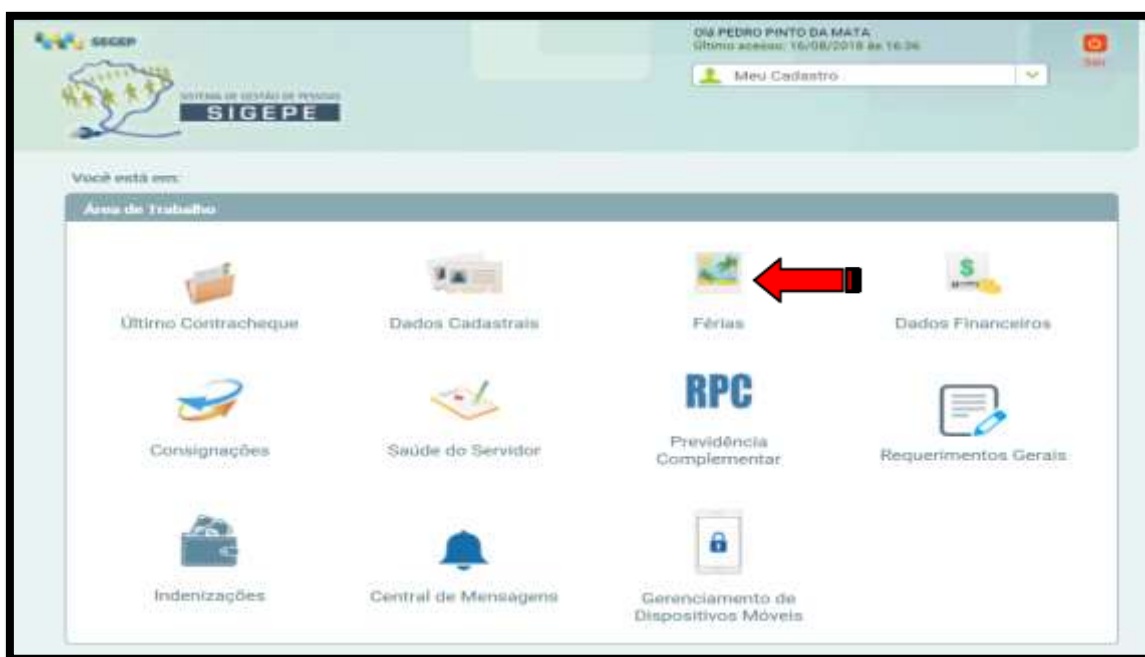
SEGEP

SISTEMA DE GESTÃO DE PESSOAS
SIGEPE

Olá PEDRO PINTO DA MATA
Último acesso: 16/08/2018 às 16:36

Meu Cadastro

Sair

Você está em:

Área de Trabalho

Último Contracheque

Dados Cadastrais

Férias

Dados Financeiros

Consignações

Saúde do Servidor

RPC
Previdência Complementar

Requerimentos Gerais

Indenizações

Central de Mensagens

Gerenciamento de Dispositivos Móveis